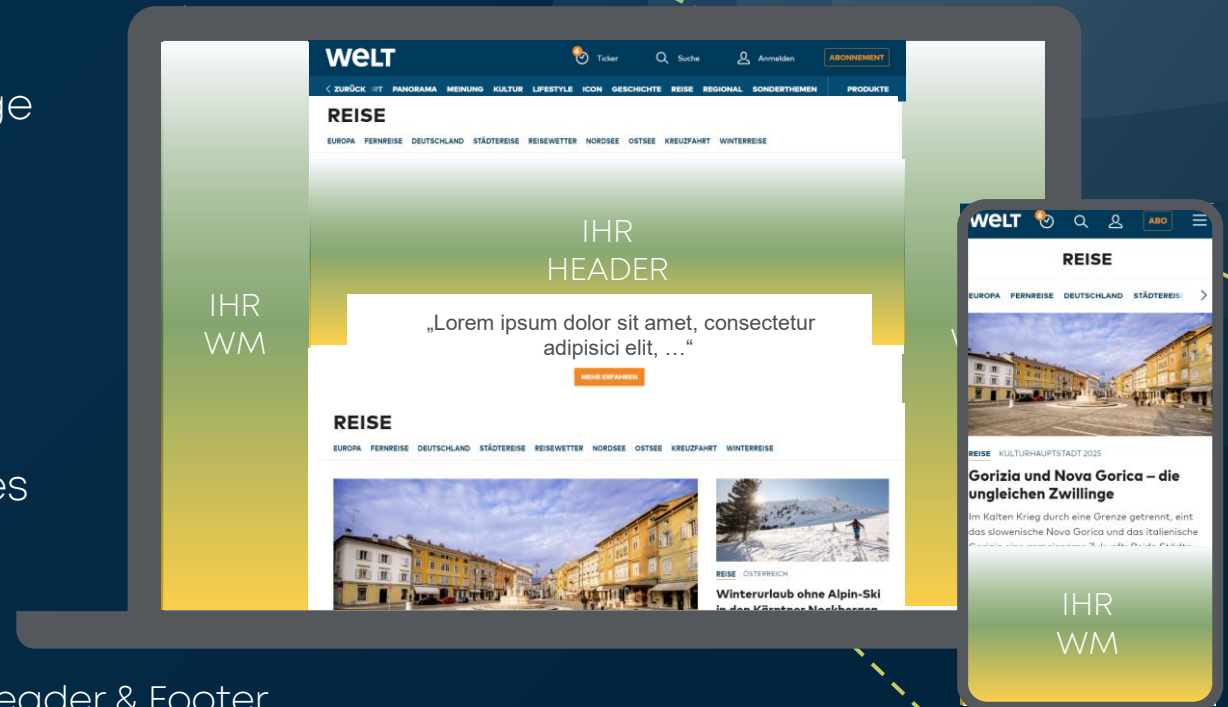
ge

es

eader & Footer

WELT Ticker Suche Anmelden ABONNEMENT

< ZURÜCK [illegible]RT PANORAMA MEINUNG KULTUR LIFESTYLE ICON GESCHICHTE REISE REGIONAL SONDERTHEMEN PRODUKTE

REISE

EUROPA FERNREISE DEUTSCHLAND STÄDTEREISE REISEWETTER NORDSEE OSTSEE KREUZFAHRT WINTERREISE

IHR HEADER

IHR WM

„Lorem ipsum dolor sit amet, consectetur adipisici elit, …“

MEHR ERFAHREN

REISE

EUROPA FERNREISE DEUTSCHLAND STÄDTEREISE REISEWETTER NORDSEE OSTSEE KREUZFAHRT WINTERREISE

REISE ÖSTERREICH

Winterurlaub ohne Alpin-Ski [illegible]

WELT ABO

REISE

EUROPA FERNREISE DEUTSCHLAND STÄDTEREISE

REISE KULTURHAUPTSTADT 2025

Gorizia und Nova Gorica – die ungleichen Zwillinge

Im Kalten Krieg durch eine Grenze getrennt, eint das slowenische Nova Gorica und das italienische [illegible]

IHR WM